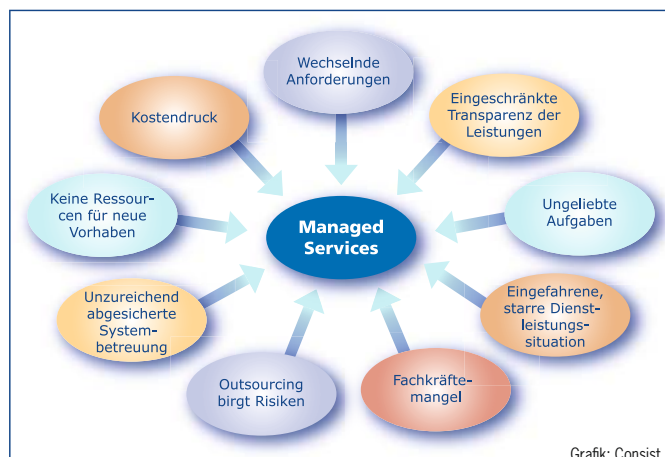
Wechselnde Anforderungen

Eingeschränkte Transparenz der Leistungen

Kostendruck

Keine Ressourcen für neue Vorhaben

Managed Services

Ungeliebte Aufgaben

Unzureichend abgesicherte Systembetreuung

Eingefahrene, starre Dienstleistungssituation

Outsourcing birgt Risiken

Fachkräftemangel

Grafik: Consist